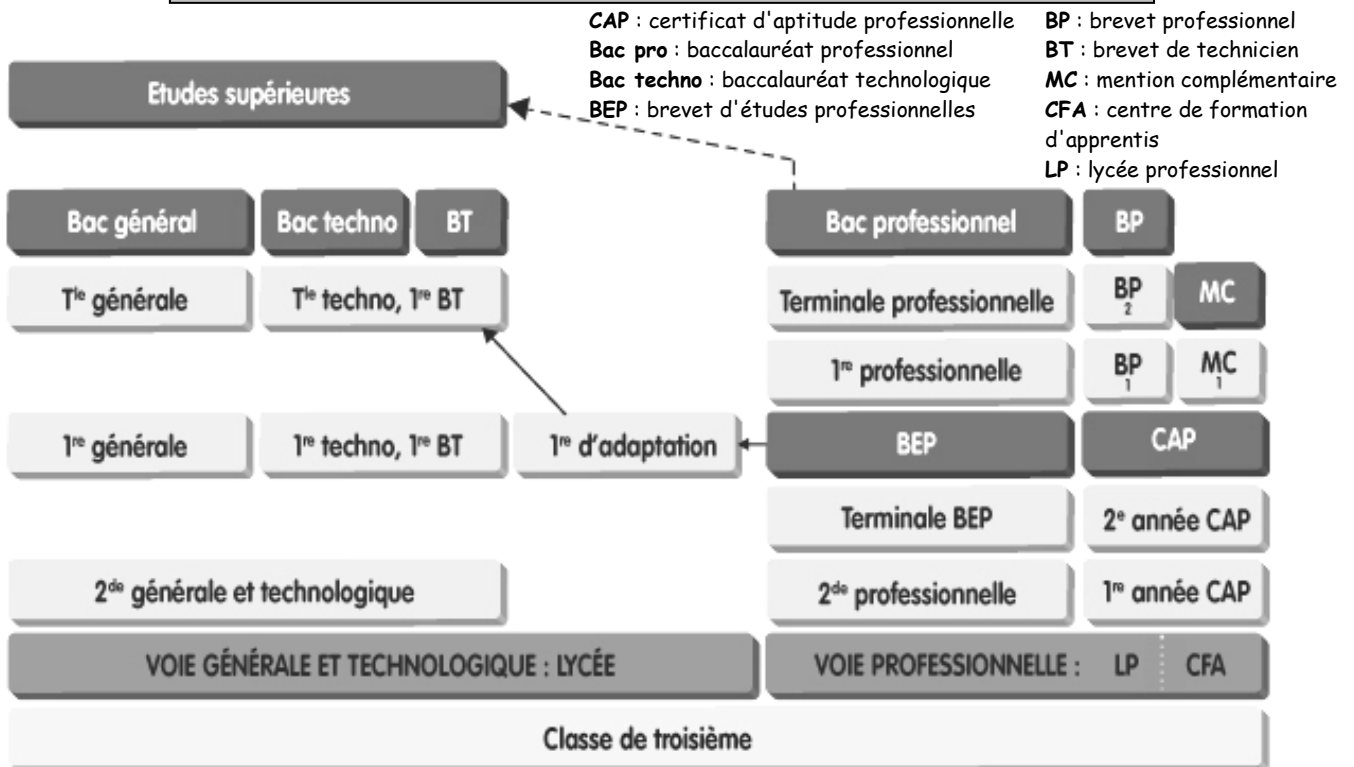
**CAP** : certificat d'aptitude professionnelle
**Bac pro** : baccalauréat professionnel
**Bac techno** : baccalauréat technologique
**BEP** : brevet d'études professionnelles

**BP** : brevet professionnel
**BT** : brevet de technicien
**MC** : mention complémentaire
**CFA** : centre de formation d'apprentis
**LP** : lycée professionnel

Etudes supérieures

Bac général
Bac techno
BT
Bac professionnel
BP

Tle générale
Tle techno, 1re BT
Terminale professionnelle
BP 2
MC

1re professionnelle
BP 1
MC 1

1re générale
1re techno, 1re BT
1re d'adaptation
BEP
CAP

Terminale BEP
2e année CAP

2de générale et technologique
2de professionnelle
1re année CAP

VOIE GÉNÉRALE ET TECHNOLOGIQUE : LYCÉE
VOIE PROFESSIONNELLE : LP CFA

Classe de troisième